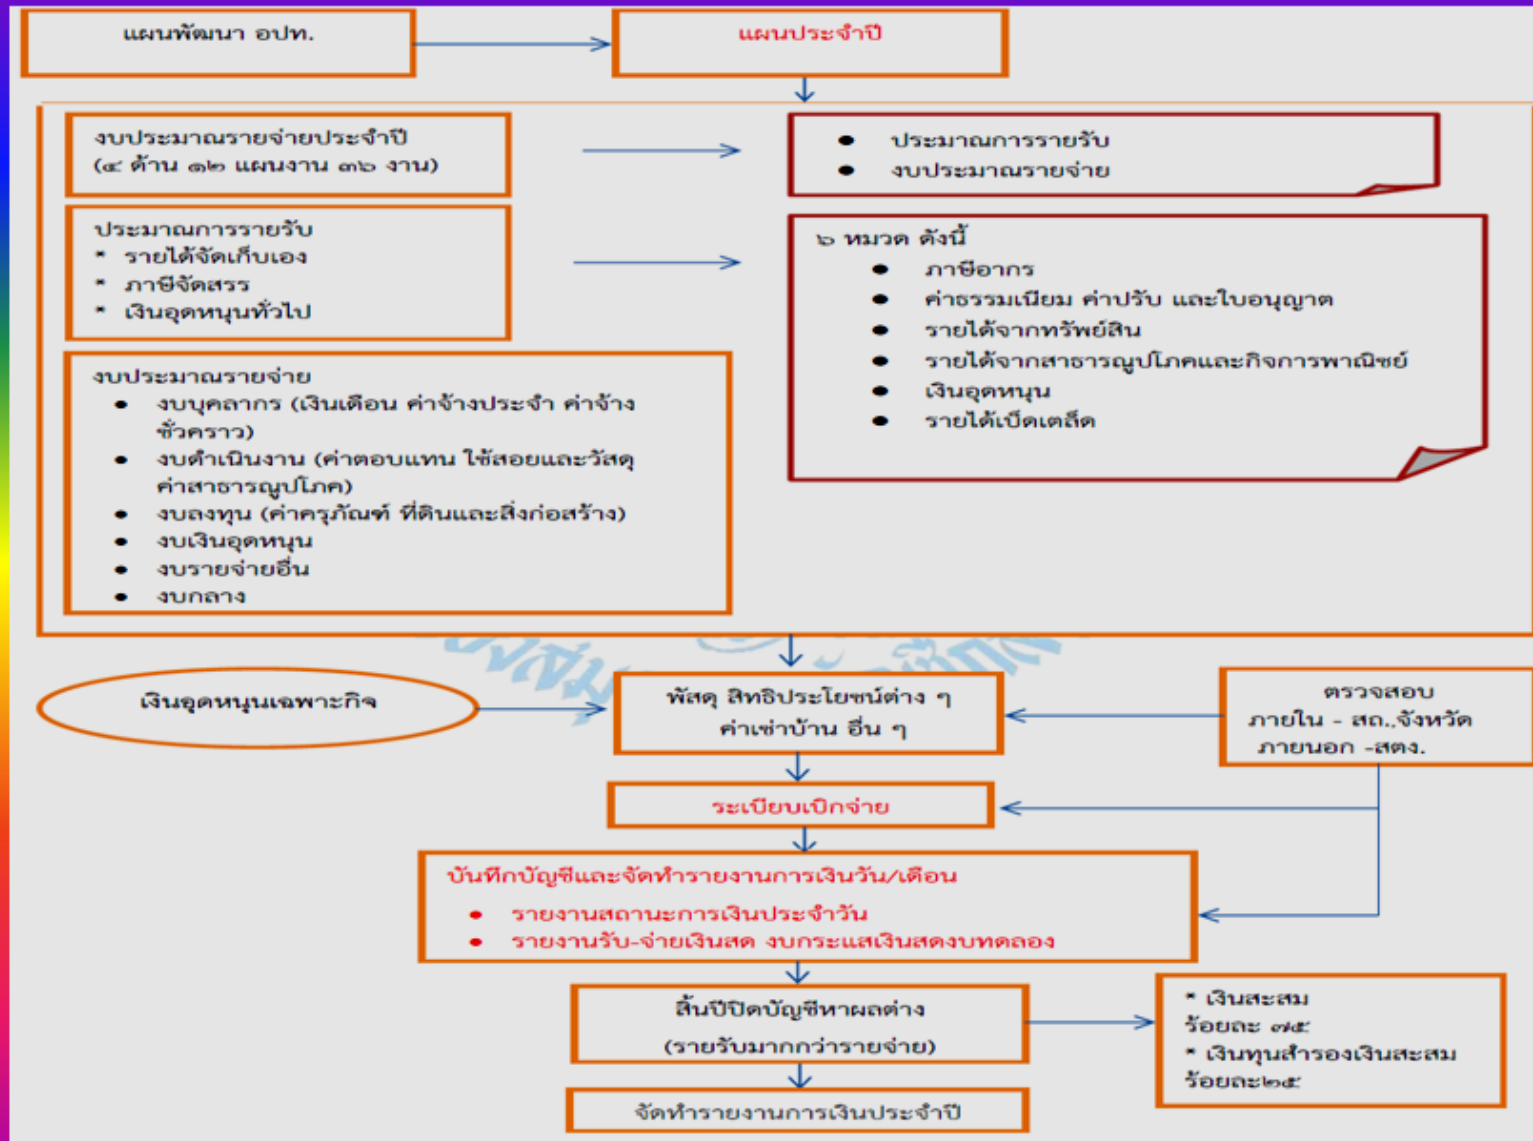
แผนพัฒนา อปท.

แผนประจำปี

งบประมาณรายจ่ายประจำปี (๔ ด้าน ๑๒ แผนงาน ๓๖ งาน)

- ประมาณการรายรับ
- งบประมาณรายจ่าย

ประมาณการรายรับ
* รายได้จัดเก็บเอง
* ภาษีจัดสรร
* เงินอุดหนุนทั่วไป

๖ หมวด ดังนี้
- ภาษีอากร
- ค่าธรรมเนียม ค่าปรับ และใบอนุญาต
- รายได้จากทรัพย์สิน
- รายได้จากสาธารณูปโภคและกิจการพาณิชย์
- เงินอุดหนุน
- รายได้เบ็ดเตล็ด

งบประมาณรายจ่าย
- งบบุคลากร (เงินเดือน ค่าจ้างประจำ ค่าจ้างชั่วคราว)
- งบดำเนินงาน (ค่าตอบแทน ใช้สอยและวัสดุ ค่าสาธารณูปโภค)
- งบลงทุน (ค่าครุภัณฑ์ ที่ดินและสิ่งก่อสร้าง)
- งบเงินอุดหนุน
- งบรายจ่ายอื่น
- งบกลาง

เงินอุดหนุนเฉพาะกิจ

พัสดุ สิทธิประโยชน์ต่าง ๆ ค่าเช่าบ้าน อื่น ๆ

ตรวจสอบ
ภายใน - สถ.,จังหวัด
ภายนอก -สตง.

ระเบียบเบิกจ่าย

บันทึกบัญชีและจัดทำรายงานการเงินวัน/เดือน
- รายงานสถานะการเงินประจำวัน
- รายงานรับ-จ่ายเงินสด งบกระแสเงินสดงบทดลอง

สิ้นปีปิดบัญชีหาผลต่าง (รายรับมากกว่ารายจ่าย)

* เงินสะสม ร้อยละ ๗๕
* เงินทุนสำรองเงินสะสม ร้อยละ๒๕

จัดทำรายงานการเงินประจำปี